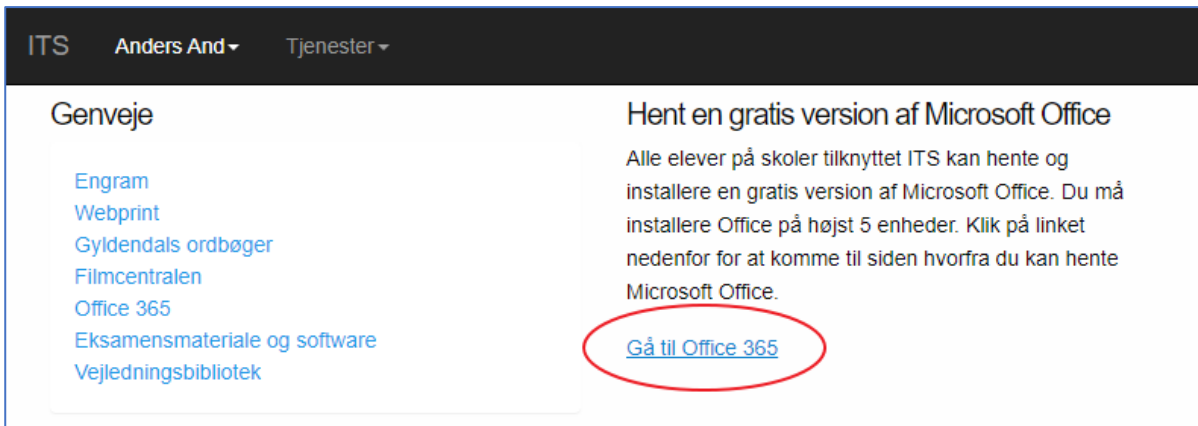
ITS Anders And Tjenester

Genveje

Engram
Webprint
Gyldendals ordbøger
Filmcentralen
Office 365
Eksamensmateriale og software
Vejledningsbibliotek

Hent en gratis version af Microsoft Office

Alle elever på skoler tilknyttet ITS kan hente og installere en gratis version af Microsoft Office. Du må installere Office på højst 5 enheder. Klik på linket nedenfor for at komme til siden hvorfra du kan hente Microsoft Office.

Gå til Office 365